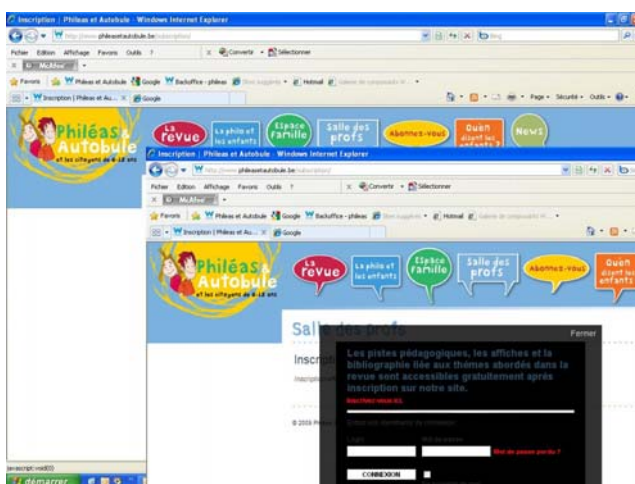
Inscription | Philéas et Autobule - Windows Internet Explorer

http://www.phileasetautobule.be/inscription/

Fichier Edition Affichage Favoris Outils ?

Convertir Sélectionner

McAfee

Favoris Philéas et Autobule Google Backoffice - phileas Sites suggérés Hotmail Galerie de composants W...

Inscription | Philéas et Au... Google

Page Sécurité Outils

Philéas & Autobule
et les citoyens de 8-12 ans

La revue | La philo et les enfants | Espace famille | Salle des profs | Abonnez-vous | Quen disent les enfants ? | News

Inscription | Philéas et Autobule - Windows Internet Explorer

http://www.phileasetautobule.be/inscription/

Fichier Edition Affichage Favoris Outils ?

Convertir Sélectionner

McAfee

Favoris Philéas et Autobule Google Backoffice - phileas Sites suggérés Hotmail Galerie de composants W...

Inscription | Philéas et Au... Google

Philéas & Autobule
et les citoyens de 8-12 ans

La revue | La philo et les enfants | Espace famille | Salle des profs | Abonnez-vous | Quen disent les enfants

Salle des profs

Inscri

© 2009 Philéa

Fermer

Les pistes pédagogiques, les affiches et la bibliographie liée aux thèmes abordés dans la revue sont accessibles gratuitement après inscription sur notre site.

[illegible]

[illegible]

Login | Mot de passe

Mot de passe perdu ?

CONNEXION

javascript:void(0)

démarrer